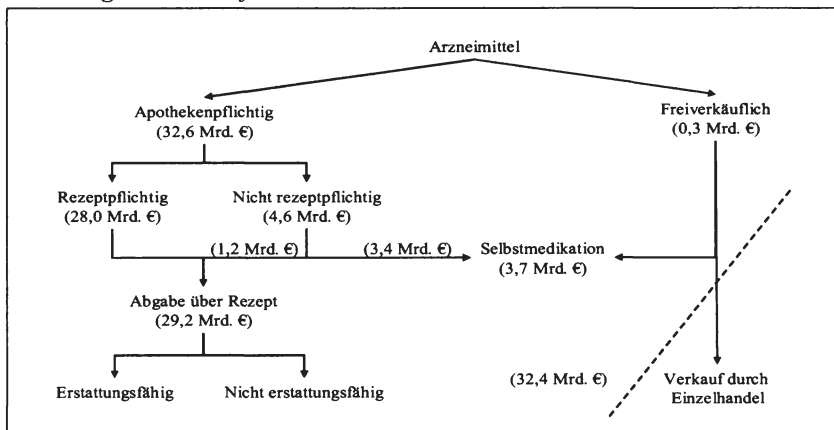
Arzneimittel

Apothekenpflichtig
(32,6 Mrd. €)

Freiverkäuflich
(0,3 Mrd. €)

Rezeptpflichtig
(28,0 Mrd. €)

Nicht rezeptpflichtig
(4,6 Mrd. €)

(1,2 Mrd. €)

(3,4 Mrd. €)

Selbstmedikation
(3,7 Mrd. €)

Abgabe über Rezept
(29,2 Mrd. €)

Erstattungsfähig

Nicht erstattungsfähig

(32,4 Mrd. €)

Verkauf durch Einzelhandel